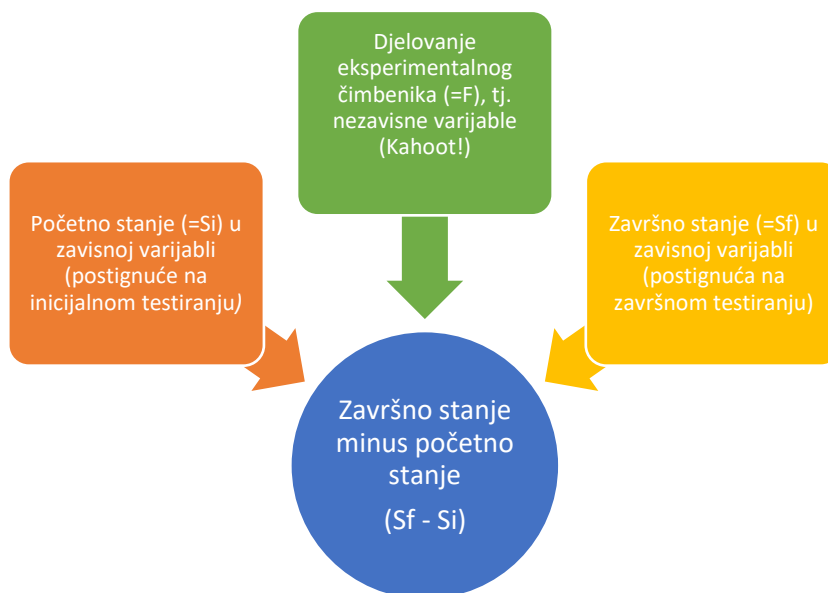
Djelovanje eksperimentalnog čimbenika (=F), tj. nezavisne varijable (Kahoot!)

Početno stanje (=Si) u zavisnoj varijabli (postignuće na inicijalnom testiranju)

Završno stanje (=Sf) u zavisnoj varijabli (postignuća na završnom testiranju)

Završno stanje minus početno stanje

(Sf - Si)